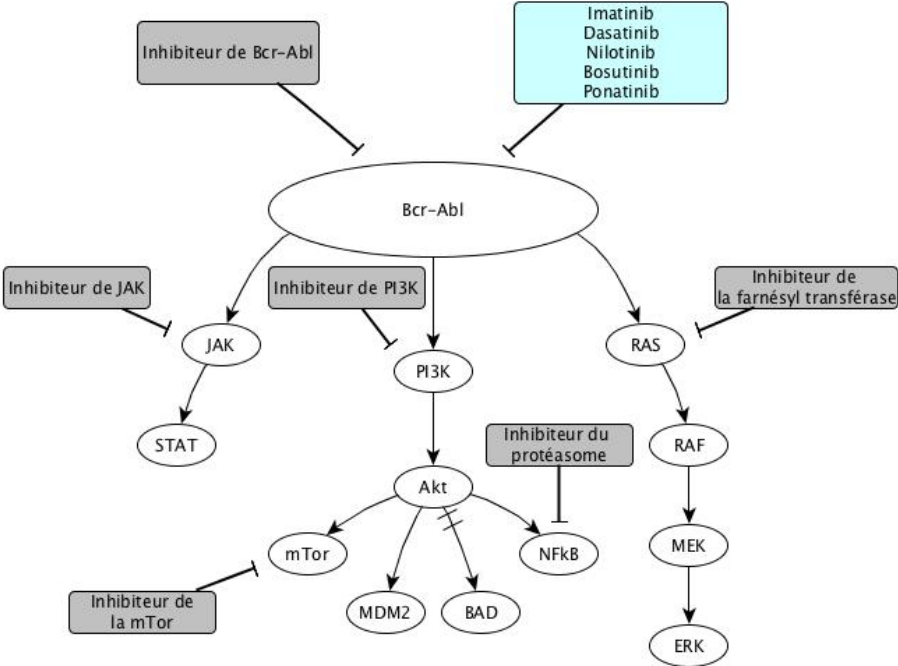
Inhibiteur de Bcr-Abl

Imatinib
Dasatinib
Nilotinib
Bosutinib
Ponatinib

Bcr-Abl

Inhibiteur de JAK

Inhibiteur de PI3K

Inhibiteur de la farnésyl transférase

JAK

PI3K

RAS

STAT

Inhibiteur du protéasome

RAF

Akt

mTor

NFkB

MEK

Inhibiteur de la mTor

MDM2

BAD

ERK